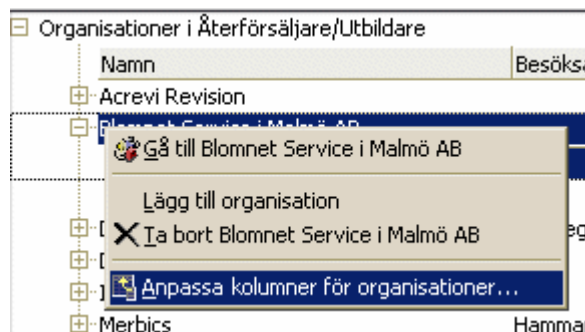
Organisationer i Återförsäljare/Utbildare
Namn
Besöks
Acrevi Revision
Blomnet Service i Malmö AB
Gå till Blomnet Service i Malmö AB
Lägg till organisation
Ta bort Blomnet Service i Malmö AB
Anpassa kolumner för organisationer...
D
D
I
eg
Merbics
Hamma